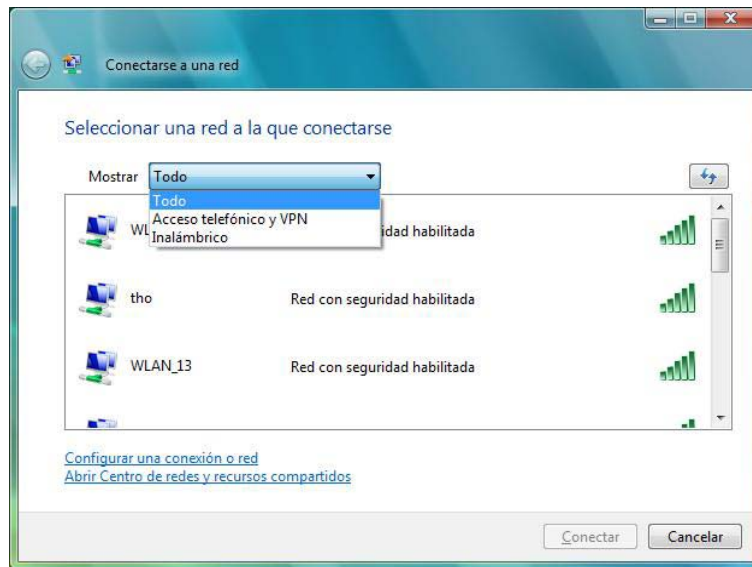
Conectarse a una red

Seleccionar una red a la que conectarse

Mostrar Todo

Todo
Acceso telefónico y VPN
Inalámbrico

WL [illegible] idad habilitada

tho Red con seguridad habilitada

WLAN_13 Red con seguridad habilitada

Configurar una conexión o red
Abrir Centro de redes y recursos compartidos

Conectar Cancelar